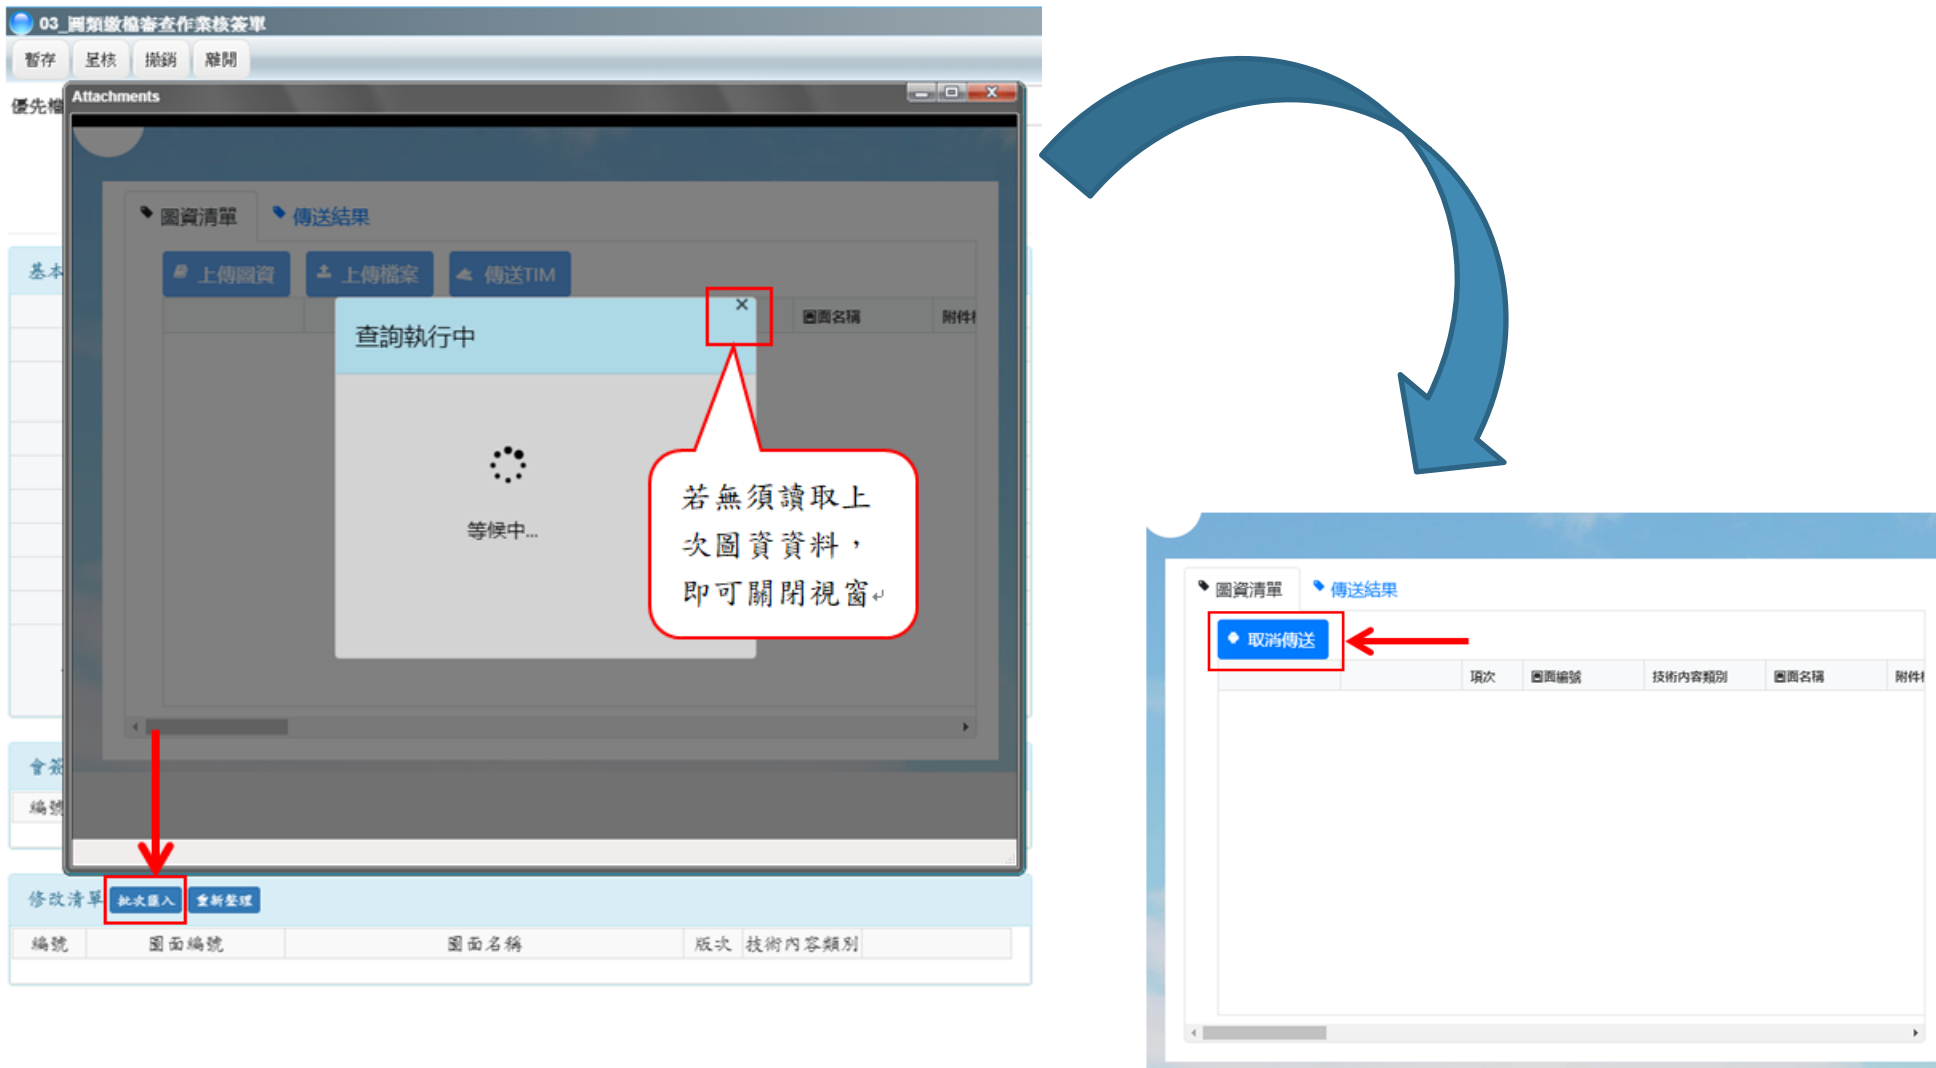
03_圖類繳檔審查作業核簽單

暫存 呈核 撤銷 離開

優先權

Attachments

圖資清單 傳送結果

上傳圖資 上傳檔案 傳送TIM

圖面名稱 附件

查詢執行中 ×

等候中...

若無須讀取上次圖資資料，即可關閉視窗

基本

會簽

編號

修改清單 批次匯入 重新整理

| 編號 | 圖面編號 | 圖面名稱 | 版次 | 技術內容類別 |
|---|---|---|---|---|

圖資清單 傳送結果

取消傳送

| 項次 | 圖面編號 | 技術內容類別 | 圖面名稱 | 附件 |
|---|---|---|---|---|